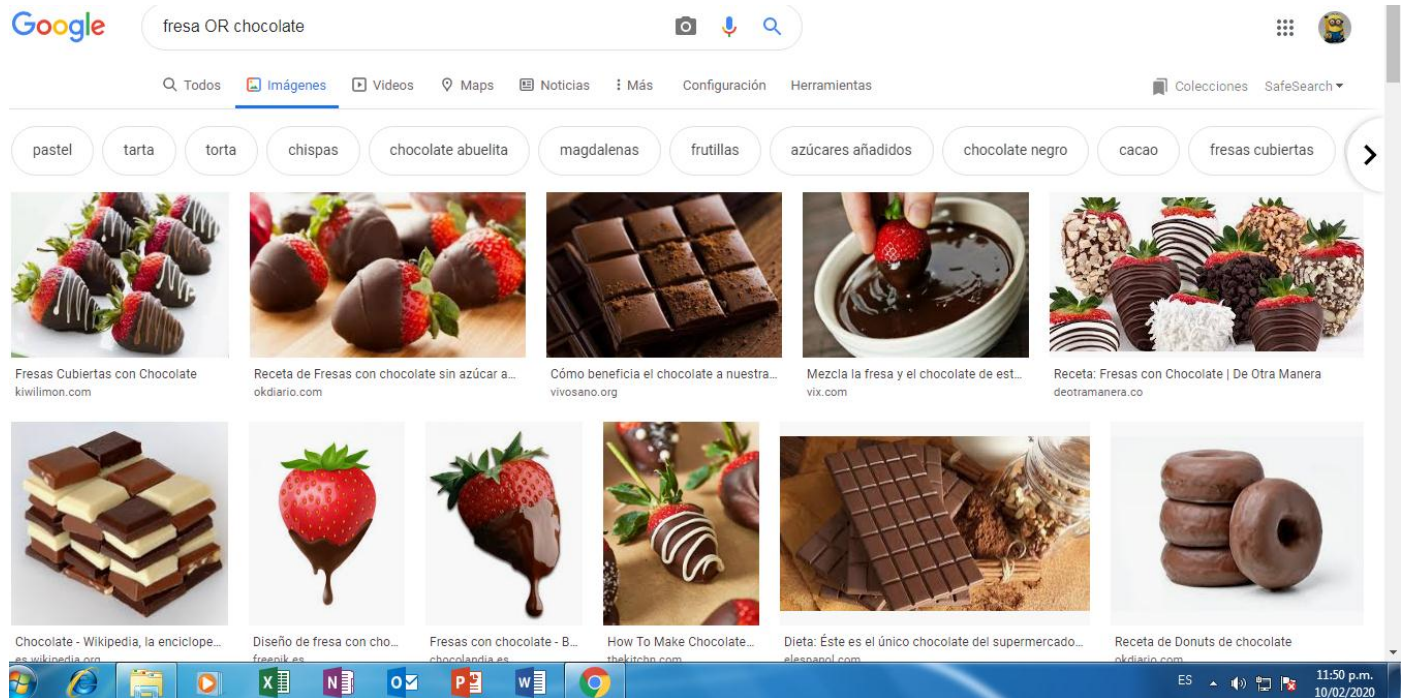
Google

fresa OR chocolate

Todos Imágenes Videos Maps Noticias Más Configuración Herramientas

Colecciones SafeSearch

pastel tarta torta chispas chocolate abuelita magdalenas frutillas azúcares añadidos chocolate negro cacao fresas cubiertas

Fresas Cubiertas con Chocolate
kiwilimon.com

Receta de Fresas con chocolate sin azúcar a...
okdiario.com

Cómo beneficia el chocolate a nuestra...
vivosano.org

Mezcla la fresa y el chocolate de est...
vix.com

Receta: Fresas con Chocolate | De Otra Manera
deotramanera.co

Chocolate - Wikipedia, la enciclope...
es.wikipedia.org

Diseño de fresa con cho...
freepik.es

Fresas con chocolate - B...
chocolandia.es

How To Make Chocolate...
thekitchn.com

Dieta: Éste es el único chocolate del supermercado...
elespanol.com

Receta de Donuts de chocolate
okdiario.com

ES

11:50 p.m.
10/02/2020